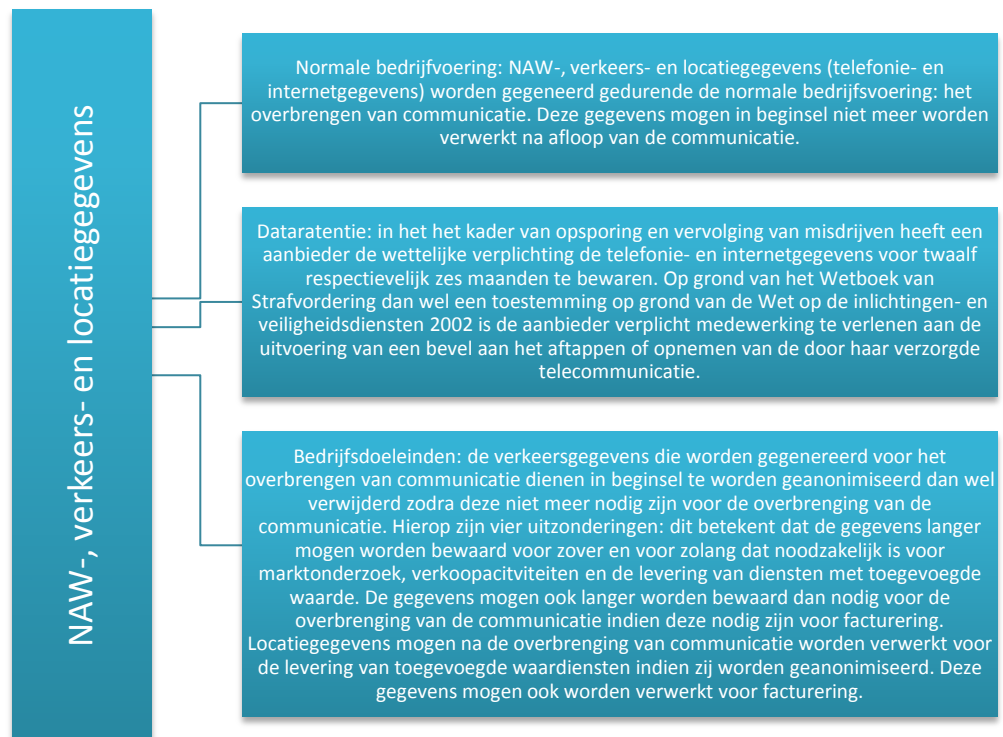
NAW-, verkeers- en locatiegegevens

Normale bedrijfvoering: NAW-, verkeers- en locatiegegevens (telefonie- en internetgegevens) worden gegeneerd gedurende de normale bedrijfsvoering: het overbrengen van communicatie. Deze gegevens mogen in beginsel niet meer worden verwerkt na afloop van de communicatie.

Dataratentie: in het het kader van opsporing en vervolging van misdrijven heeft een aanbieder de wettelijke verplichting de telefonie- en internetgegevens voor twaalf respectievelijk zes maanden te bewaren. Op grond van het Wetboek van Strafvordering dan wel een toestemming op grond van de Wet op de inlichtingen- en veiligheidsdiensten 2002 is de aanbieder verplicht medewerking te verlenen aan de uitvoering van een bevel aan het aftappen of opnemen van de door haar verzorgde telecommunicatie.

Bedrijfsdoeleinden: de verkeersgegevens die worden gegenereerd voor het overbrengen van communicatie dienen in beginsel te worden geanonimiseerd dan wel verwijderd zodra deze niet meer nodig zijn voor de overbrenging van de communicatie. Hierop zijn vier uitzonderingen: dit betekent dat de gegevens langer mogen worden bewaard voor zover en voor zolang dat noodzakelijk is voor marktonderzoek, verkoopacitviteiten en de levering van diensten met toegevoegde waarde. De gegevens mogen ook langer worden bewaard dan nodig voor de overbrenging van de communicatie indien deze nodig zijn voor facturering. Locatiegegevens mogen na de overbrenging van communicatie worden verwerkt voor de levering van toegevoegde waardiensten indien zij worden geanonimiseerd. Deze gegevens mogen ook worden verwerkt voor facturering.